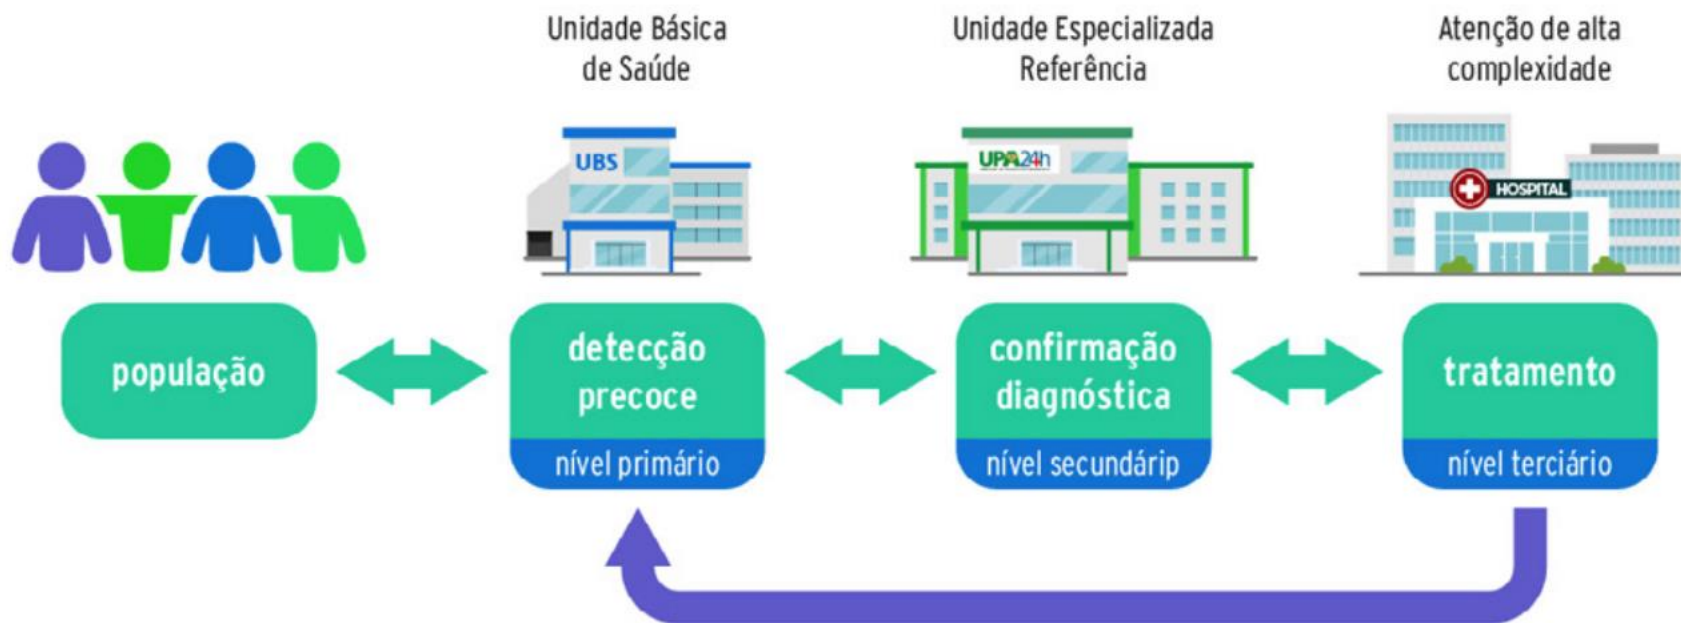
Unidade Básica de Saúde

Unidade Especializada Referência

Atenção de alta complexidade

UBS

UPA 24h

HOSPITAL

população

detecção precoce

nível primário

confirmação diagnóstica

nível secundárip

tratamento

nível terciário